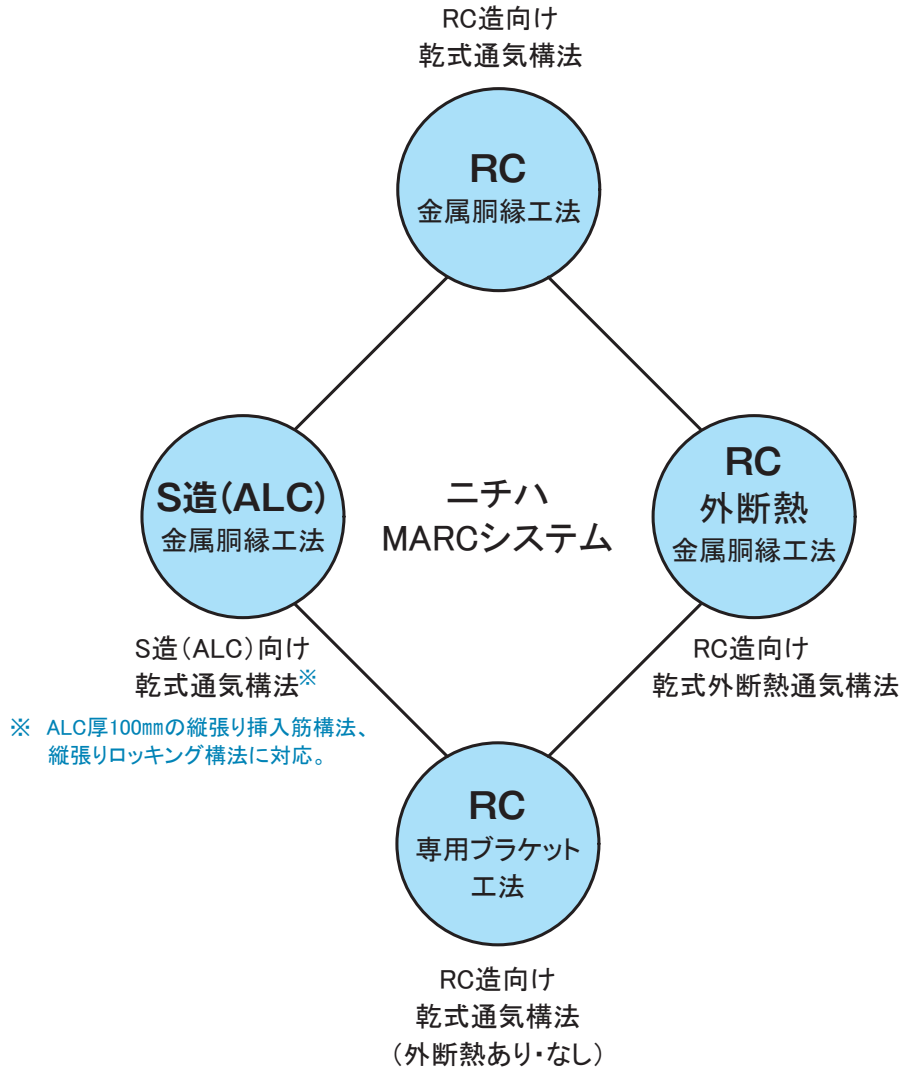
RC造向け
乾式通気構法

RC
金属胴縁工法

S造(ALC)
金属胴縁工法

ニチハ
MARCシステム

RC
外断熱
金属胴縁工法

S造(ALC)向け
乾式通気構法※

※ ALC厚100㎜の縦張り挿入筋構法、縦張りロッキング構法に対応。

RC造向け
乾式外断熱通気構法

RC
専用ブラケット
工法

RC造向け
乾式通気構法
(外断熱あり・なし)